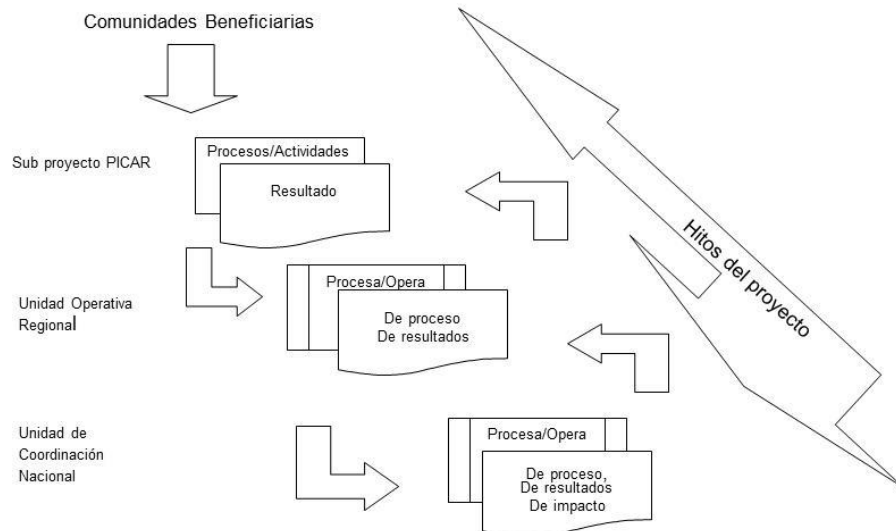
Comunidades Beneficiarias

Sub proyecto PICAR

Procesos/Actividades

Resultado

Hitos del proyecto

Unidad Operativa Regional

Procesa/Opera

De proceso
De resultados

Unidad de Coordinación Nacional

Procesa/Opera

De proceso,
De resultados
De impacto